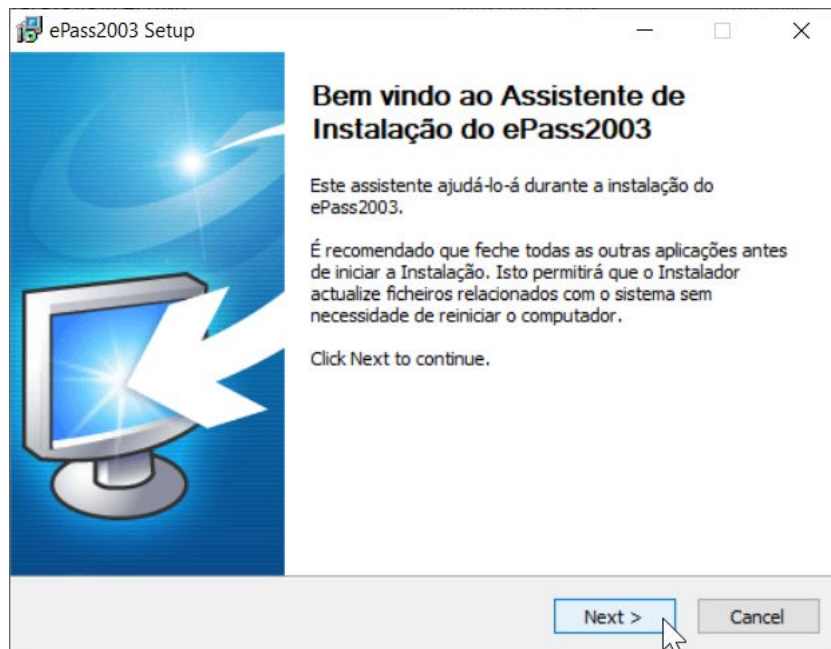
ePass2003 Setup

Bem vindo ao Assistente de Instalação do ePass2003

Este assistente ajudá-lo-á durante a instalação do ePass2003.

É recomendado que feche todas as outras aplicações antes de iniciar a Instalação. Isto permitirá que o Instalador actualize ficheiros relacionados com o sistema sem necessidade de reiniciar o computador.

Click Next to continue.

Next >
Cancel